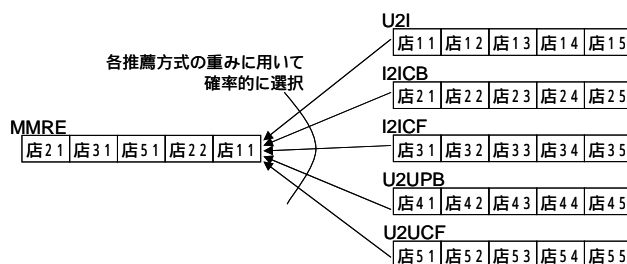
U2I

| 店11 | 店12 | 店13 | 店14 | 店15 |
|---|---|---|---|---|

各推薦方式の重みに用いて確率的に選択

I2ICB

| 店21 | 店22 | 店23 | 店24 | 店25 |
|---|---|---|---|---|

MMRE

| 店21 | 店31 | 店51 | 店22 | 店11 |
|---|---|---|---|---|

I2ICF

| 店31 | 店32 | 店33 | 店34 | 店35 |
|---|---|---|---|---|

U2UPB

| 店41 | 店42 | 店43 | 店44 | 店45 |
|---|---|---|---|---|

U2UCF

| 店51 | 店52 | 店53 | 店54 | 店55 |
|---|---|---|---|---|